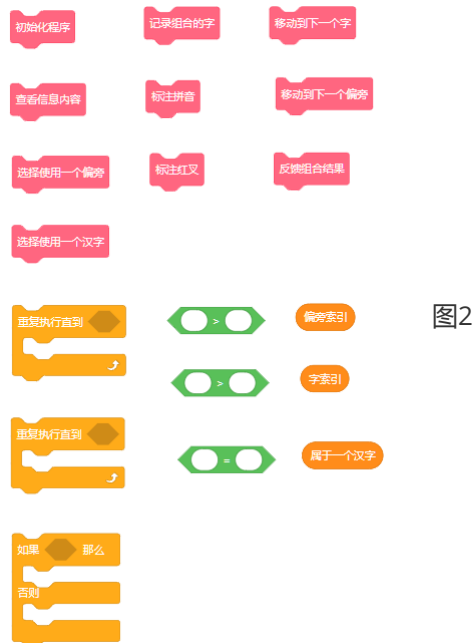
初始化程序

记录组合的字

移动到下一个字

查看信息内容

标注拼音

移动到下一个偏旁

选择使用一个偏旁

标注红叉

反馈组合结果

选择使用一个汉字

重复执行直到

$>$

偏旁索引

图2

$>$

字索引

重复执行直到

$=$

属于一个汉字

如果 那么

否则